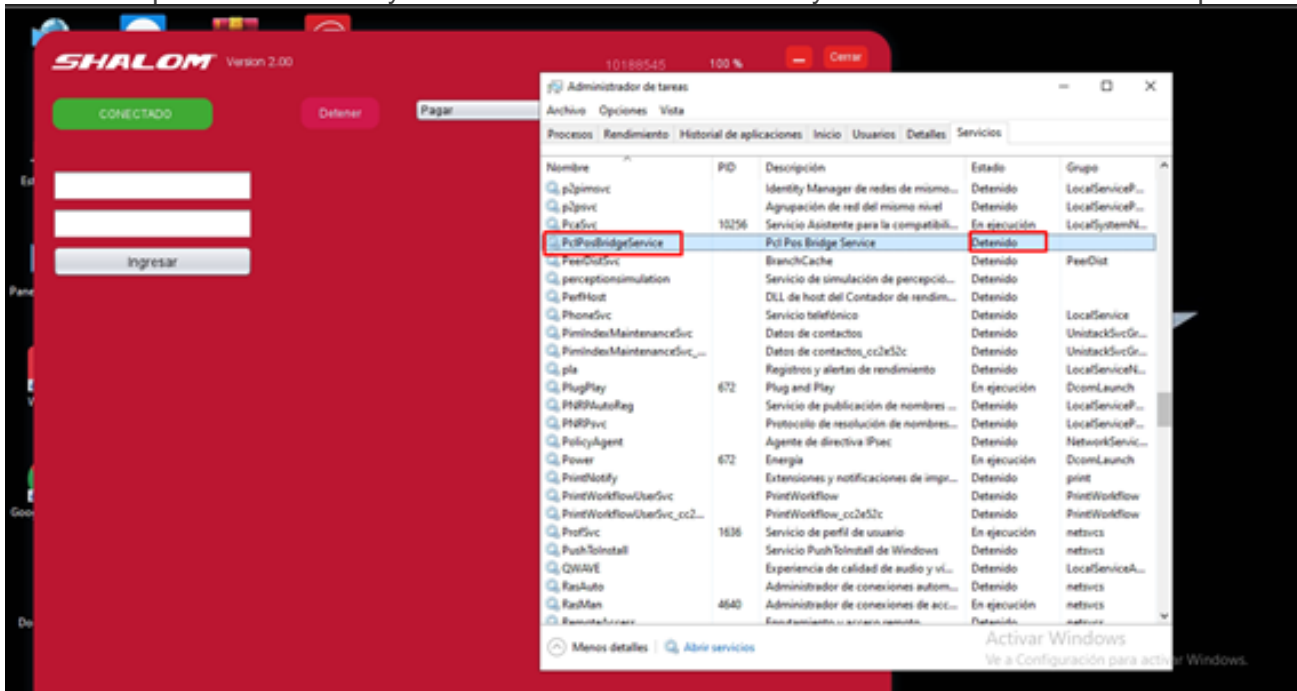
SHALOM Version 2.00

10188545 100 % Cerrar

CONECTADO

Detener

Pagar

Ingresar

Administrador de tareas

Archivo Opciones Vista

Procesos Rendimiento Historial de aplicaciones Inicio Usuarios Detalles Servicios

| Nombre | PID | Descripción | Estado | Grupo |
|---|---|---|---|---|
| p2pimsvc | | Identity Manager de redes de mismo... | Detenido | LocalServiceP... |
| p2psvc | | Agrupación de red del mismo nivel | Detenido | LocalServiceP... |
| PcaSvc | 10256 | Servicio Asistente para la compatibili... | En ejecución | LocalSystemN... |
| PclPosBridgeService | | Pcl Pos Bridge Service | Detenido | |
| PeerDistSvc | | BranchCache | Detenido | PeerDist |
| perceptionsimulation | | Servicio de simulación de percepció... | Detenido | |
| PerfHost | | DLL de host del Contador de rendim... | Detenido | |
| PhoneSvc | | Servicio telefónico | Detenido | LocalService |
| PimIndexMaintenanceSvc | | Datos de contactos | Detenido | UnistackSvcGr... |
| PimIndexMaintenanceSvc_... | | Datos de contactos_cc2e52c | Detenido | UnistackSvcGr... |
| pla | | Registros y alertas de rendimiento | Detenido | LocalServiceN... |
| PlugPlay | 672 | Plug and Play | En ejecución | DcomLaunch |
| PNRPAutoReg | | Servicio de publicación de nombres ... | Detenido | LocalServiceP... |
| PNRPsvc | | Protocolo de resolución de nombres... | Detenido | LocalServiceP... |
| PolicyAgent | | Agente de directiva IPsec | Detenido | NetworkServic... |
| Power | 672 | Energía | En ejecución | DcomLaunch |
| PrintNotify | | Extensiones y notificaciones de impr... | Detenido | print |
| PrintWorkflowUserSvc | | PrintWorkflow | Detenido | PrintWorkflow |
| PrintWorkflowUserSvc_cc2... | | PrintWorkflow_cc2e52c | Detenido | PrintWorkflow |
| ProfSvc | 1636 | Servicio de perfil de usuario | En ejecución | netsvcs |
| PushToInstall | | Servicio PushToInstall de Windows | Detenido | netsvcs |
| QWAVE | | Experiencia de calidad de audio y ví... | Detenido | LocalServiceA... |
| RasAuto | | Administrador de conexiones autom... | Detenido | netsvcs |
| RasMan | 4640 | Administrador de conexiones de acc... | En ejecución | netsvcs |

Menos detalles | Abrir servicios

Activar Windows
Ve a Configuración para activar Windows.